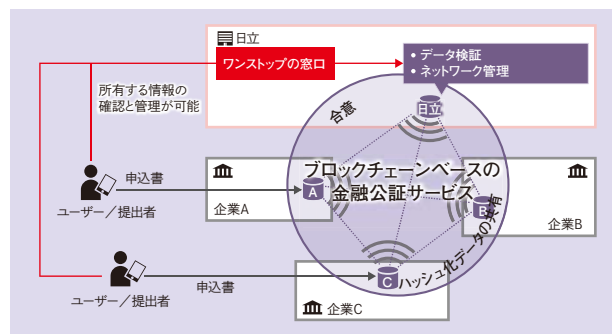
日立

ワンストップの窓口

• データ検証
• ネットワーク管理

所有する情報の確認と管理が可能

合意

日立

申込書

ユーザー／提出者

企業A

A

ブロックチェーンベースの金融公証サービス

企業B

B

ハッシュ化データの共有

C

申込書

ユーザー／提出者

企業C